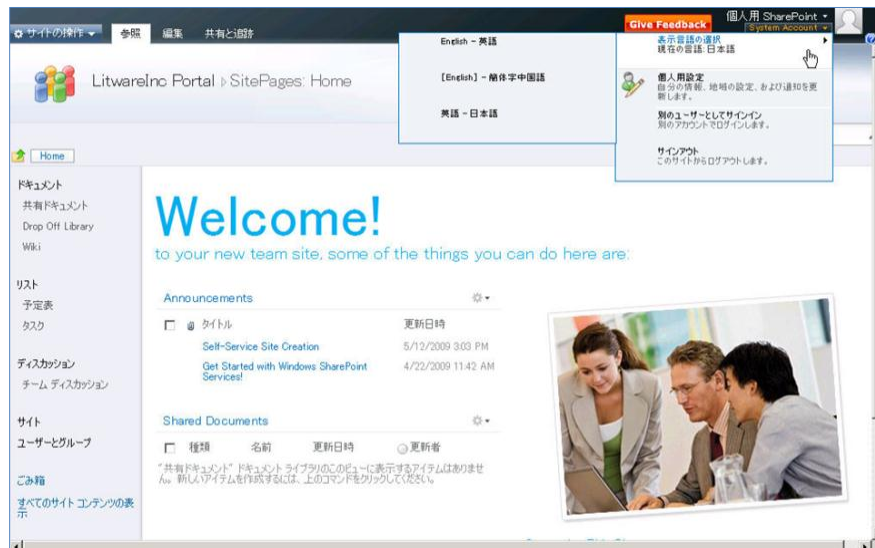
サイトの操作 ▾ 参照 編集 共有と追跡

Give Feedback 個人用 SharePoint ▾
System Account ▾

English – 英語
[English] – 簡体字中国語
英語 – 日本語

表示言語の選択
現在の言語: 日本語

個人用設定
自分の情報、地域の設定、および通知を更新します。

別のユーザーとしてサインイン
別のアカウントでログインします。

サインアウト
このサイトからログアウトします。

LitwareInc Portal ▸ SitePages: Home

Home

ドキュメント
共有ドキュメント
Drop Off Library
Wiki

リスト
予定表
タスク

ディスカッション
チーム ディスカッション

サイト
ユーザーとグループ

ごみ箱
すべてのサイト コンテンツの表示

Welcome!
to your new team site, some of the things you can do here are:

Announcements

| | タイトル | 更新日時 |
|---|---|---|
| | Self-Service Site Creation | 5/12/2009 3:03 PM |
| | Get Started with Windows SharePoint Services! | 4/22/2009 11:42 AM |

Shared Documents

| 種類 | 名前 | 更新日時 | 更新者 |
|---|---|---|---|

"共有ドキュメント" ドキュメント ライブラリのこのビューに表示するアイテムはありません。新しいアイテムを作成するには、上のコマンドをクリックしてください。